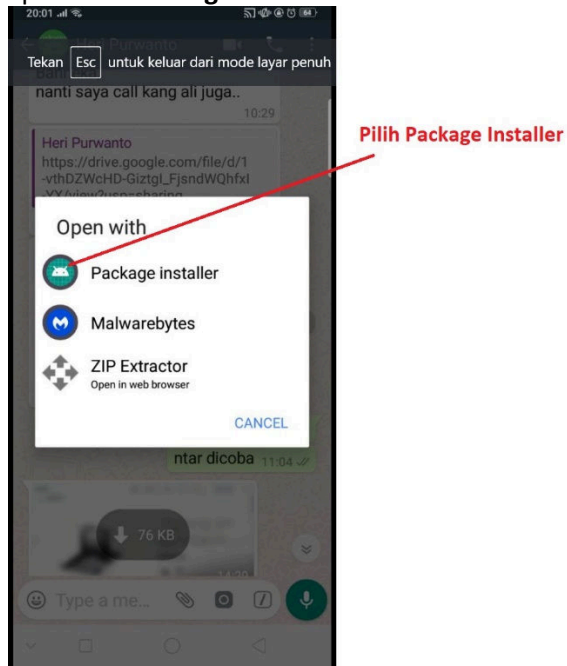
20:01

Heri Purwanto

Tekan Esc untuk keluar dari mode layar penuh

nanti saya call kang ali juga..

10:29

Heri Purwanto
https://drive.google.com/file/d/1-vthDZWcHD-Giztgl_FjsndWQhfxI-YX/view?usp=sharing

Pilih Package Installer

Open with

Package installer

Malwarebytes

ZIP Extractor
Open in web browser

CANCEL

ntar dicoba 11:04

76 KB

Type a me...